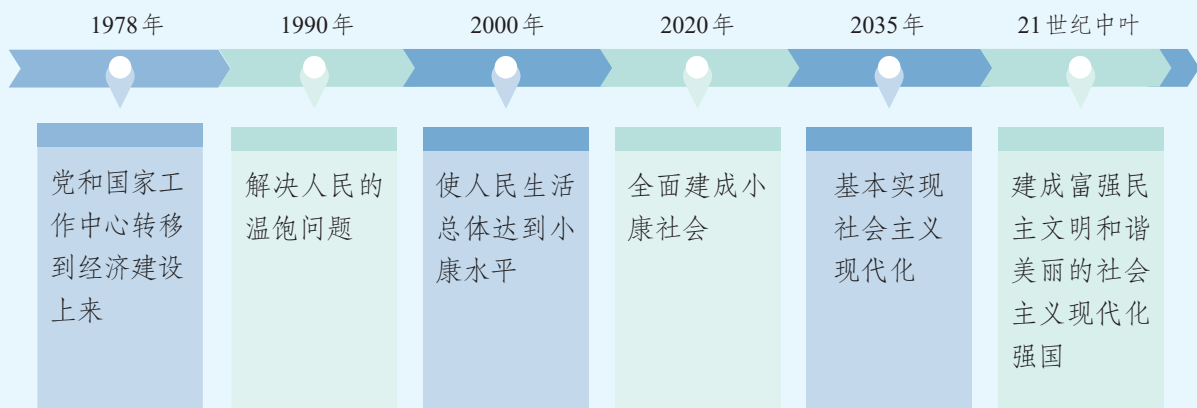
1978年

1990年

2000年

2020年

2035年

21世纪中叶

党和国家工作中心转移到经济建设上来

解决人民的温饱问题

使人民生活总体达到小康水平

全面建成小康社会

基本实现社会主义现代化

建成富强民主文明和谐美丽的社会主义现代化强国